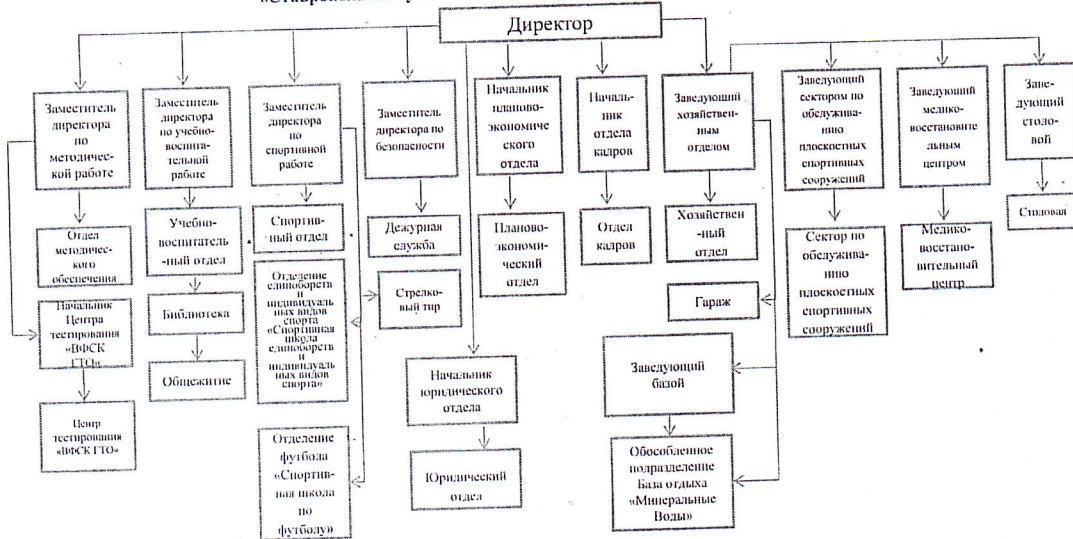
«Ставропольский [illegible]

Директор

Заместитель директора по методической работе

Отдел методического обеспечения

Начальник Центра тестирования «ВФСК ГТО»

Центр тестирования «ВФСК ГТО»

Заместитель директора по учебно-воспитательной работе

Учебно-воспитательный отдел

Библиотека

Общежитие

Заместитель директора по спортивной работе

Спортивный отдел

Отделение единоборств и индивидуальных видов спорта «Спортивная школа единоборств и индивидуальных видов спорта»

Отделение футбола «Спортивная школа по футболу»

Заместитель директора по безопасности

Дежурная служба

Стрелковый тир

Начальник юридического отдела

Юридический отдел

Начальник планово-экономического отдела

Планово-экономический отдел

Начальник отдела кадров

Отдел кадров

Заведующий хозяйственным отделом

Хозяйственный отдел

Гараж

Заведующий базой

Обособленное подразделение База отдыха «Минеральные Воды»

Заведующий сектором по обслуживанию плоскостных спортивных сооружений

Сектор по обслуживанию плоскостных спортивных сооружений

Заведующий медико-восстановительным центром

Медико-восстановительный центр

Заведующий столовой

Столовая